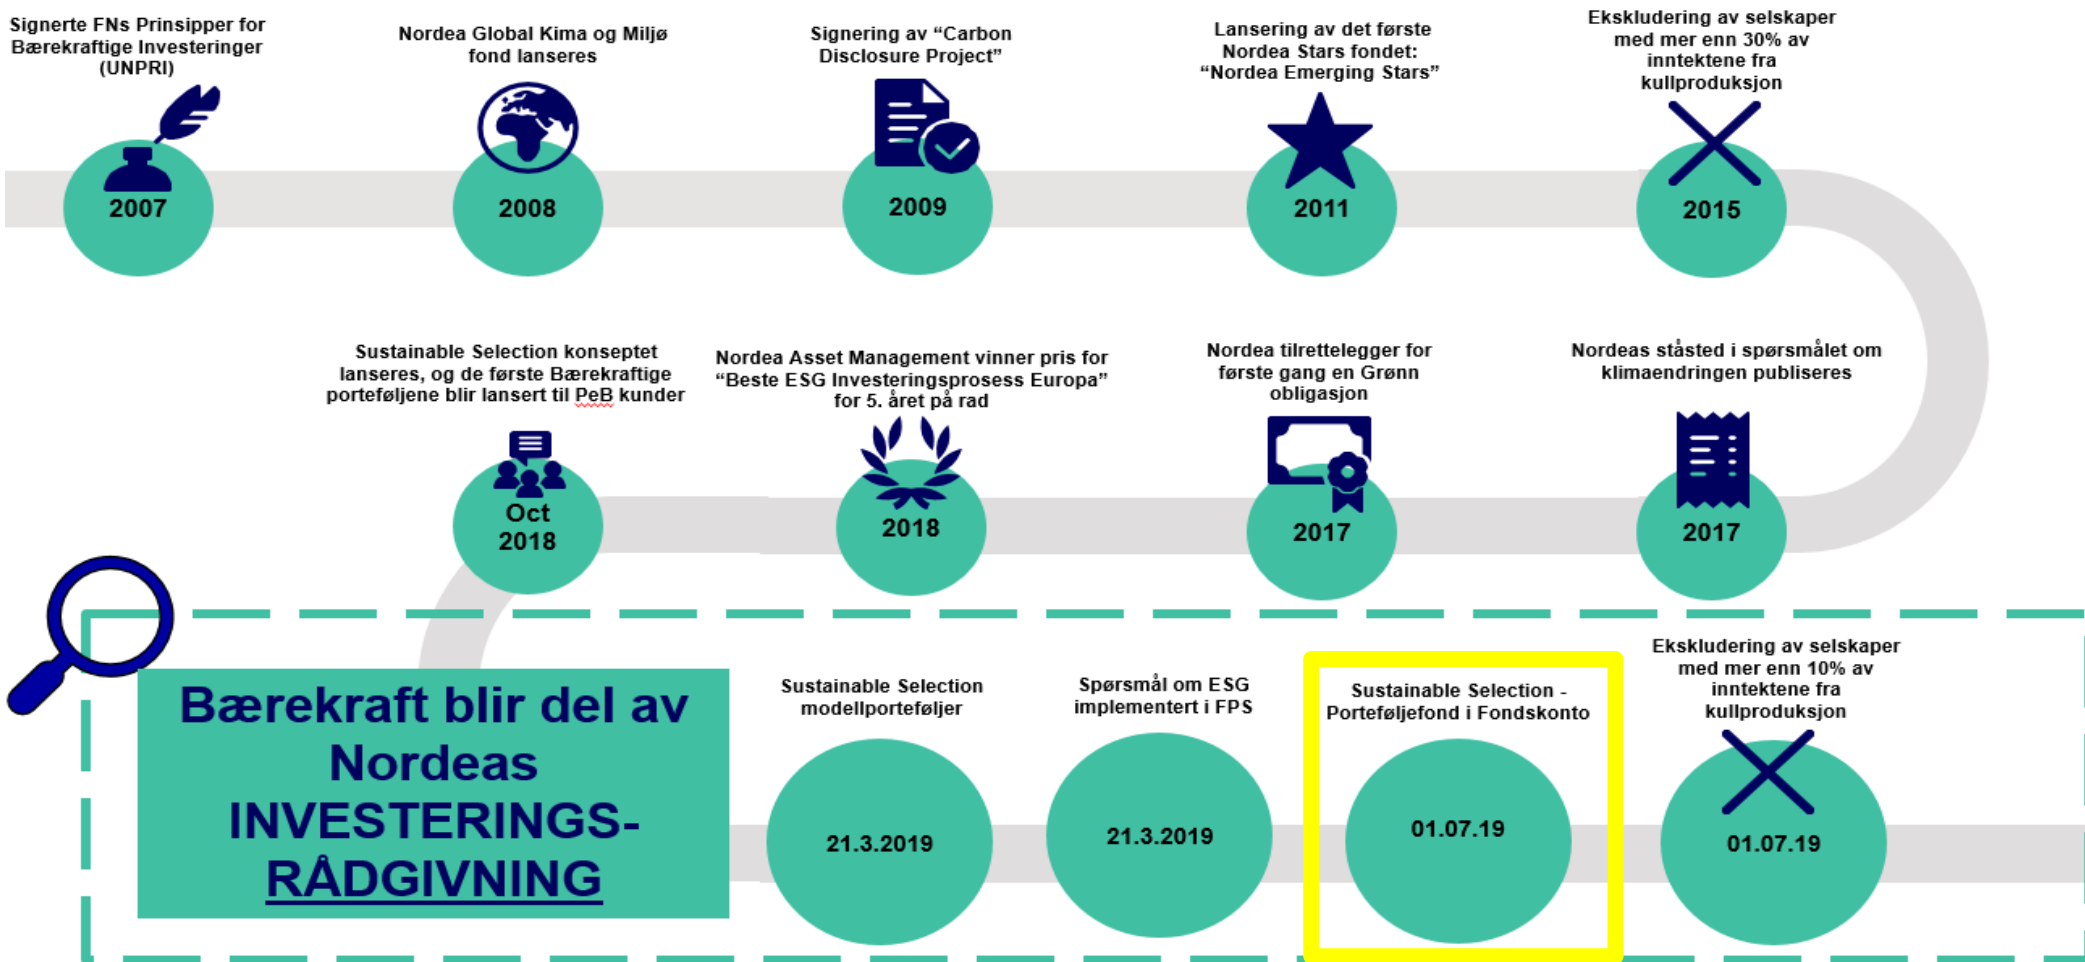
Signerte FNs Prinsipper for Bærekraftige Investeringer (UNPRI)

2007

Nordea Global Kima og Miljø fond lanseres

2008

Signering av "Carbon Disclosure Project"

2009

Lansering av det første Nordea Stars fondet: "Nordea Emerging Stars"

2011

Ekskludering av selskaper med mer enn 30% av inntektene fra kullproduksjon

2015

Sustainable Selection konseptet lanseres, og de første Bærekraftige porteføljene blir lansert til PeB kunder

Oct 2018

Nordea Asset Management vinner pris for "Beste ESG Investeringsprosess Europa" for 5. året på rad

2018

Nordea tilrettelegger for første gang en Grønn obligasjon

2017

Nordeas ståsted i spørsmålet om klimaendringen publiseres

2017

Bærekraft blir del av Nordeas INVESTERINGS-RÅDGIVNING

Sustainable Selection modellporteføljer

21.3.2019

Spørsmål om ESG implementert i FPS

21.3.2019

Sustainable Selection - Porteføljefond i Fondskonto

01.07.19

Ekskludering av selskaper med mer enn 10% av inntektene fra kullproduksjon

01.07.19